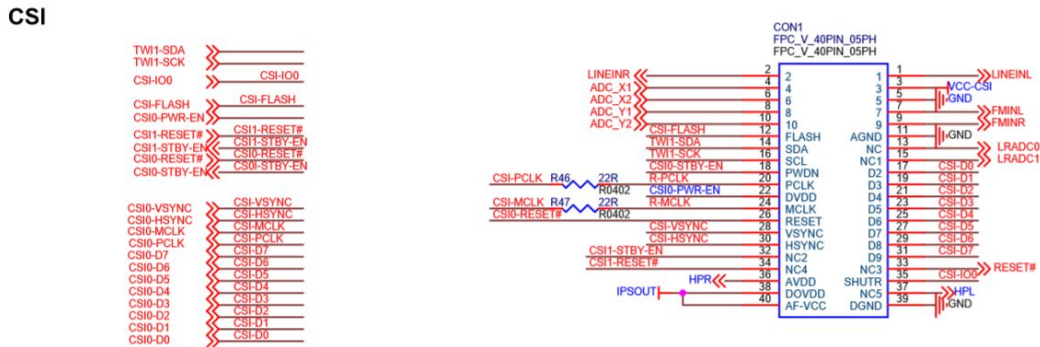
CSI

TWI1-SDA
TWI1-SCK
CSI-IO0 CSI-IO0
CSI-FLASH CSI-FLASH
CSI0-PWR-EN
CSI1-RESET# CSI1-RESET#
CSI1-STBY-EN CSI1-STBY-EN
CSI0-RESET# CSI0-RESET#
CSI0-STBY-EN CSI0-STBY-EN

CSI0-VSYNC CSI-VSYNC
CSI0-HSYNC CSI-HSYNC
CSI0-MCLK CSI-MCLK
CSI0-PCLK CSI-PCLK
CSI0-D7 CSI-D7
CSI0-D6 CSI-D6
CSI0-D5 CSI-D5
CSI0-D4 CSI-D4
CSI0-D3 CSI-D3
CSI0-D2 CSI-D2
CSI0-D1 CSI-D1
CSI0-D0 CSI-D0

CON1
FPC_V_40PIN_05PH
FPC_V_40PIN_05PH

LINEINR 2 2
ADC_X1 4 4
ADC_X2 6 6
ADC_Y1 8 8
ADC_Y2 10 10
CSI-FLASH 12 FLASH
TWI1-SDA 14 SDA
TWI1-SCK 16 SCL
CSI0-STBY-EN 18 PWDN
CSI-PCLK R46 22R R-PCLK 20 PCLK
R0402
CSI0-PWR-EN 22 DVDD
CSI-MCLK R47 22R R-MCLK 24 MCLK
CSI0-RESET# R0402 26 RESET
CSI-VSYNC 28 VSYNC
CSI-HSYNC 30 HSYNC
CSI1-STBY-EN 32 NC2
CSI1-RESET# 34 NC4
HPR 36 AVDD
IPSOUT 38 DOVDD
40 AF-VCC

1 1 LINEINL
3 3 VCC-CSI
5 5 GND
7 7 FMINL
9 9 FMINR
AGND 11 GND
NC 13 LRADC0
NC1 15 LRADC1
D2 17 CSI-D0
D3 19 CSI-D1
D4 21 CSI-D2
D5 23 CSI-D3
D6 25 CSI-D4
D7 27 CSI-D5
D8 29 CSI-D6
D9 31 CSI-D7
NC3 33
SHUTR 35 CSI-IO0 RESET#
NC5 37 HPL
DGND 39 GND